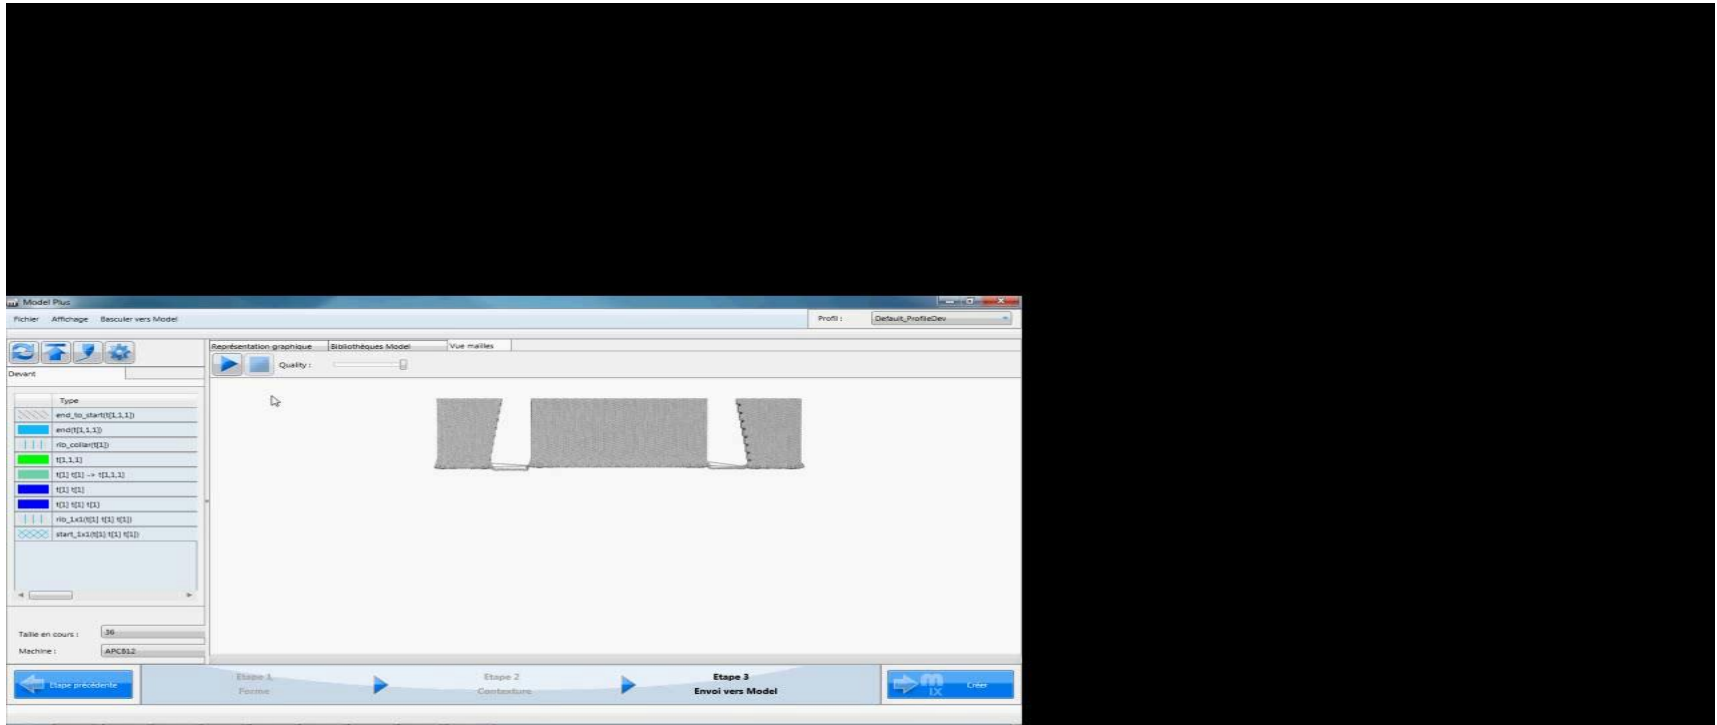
Model Plus

Fichier Affichage Basculer vers Model

Profil : Default_ProfileDev

Représentation graphique Bibliothèques Model Vue mailles

Quality :

Devant

| Type |
|---|
| end_to_start(t[1,1,1]) |
| end(t[1,1,1]) |
| rib_collar(t[1]) |
| t[1,1,1] |
| t[1] t[1] -> t[1,1,1] |
| t[1] t[1] |
| t[1] t[1] t[1] |
| rib_1x1(t[1] t[1] t[1]) |
| start_1x1(t[1] t[1] t[1]) |

Taille en cours : 36

Machine : APC812

Etape précédente

Etape 1 Forme

Etape 2 Contexture

Etape 3 Envoi vers Model

Créer